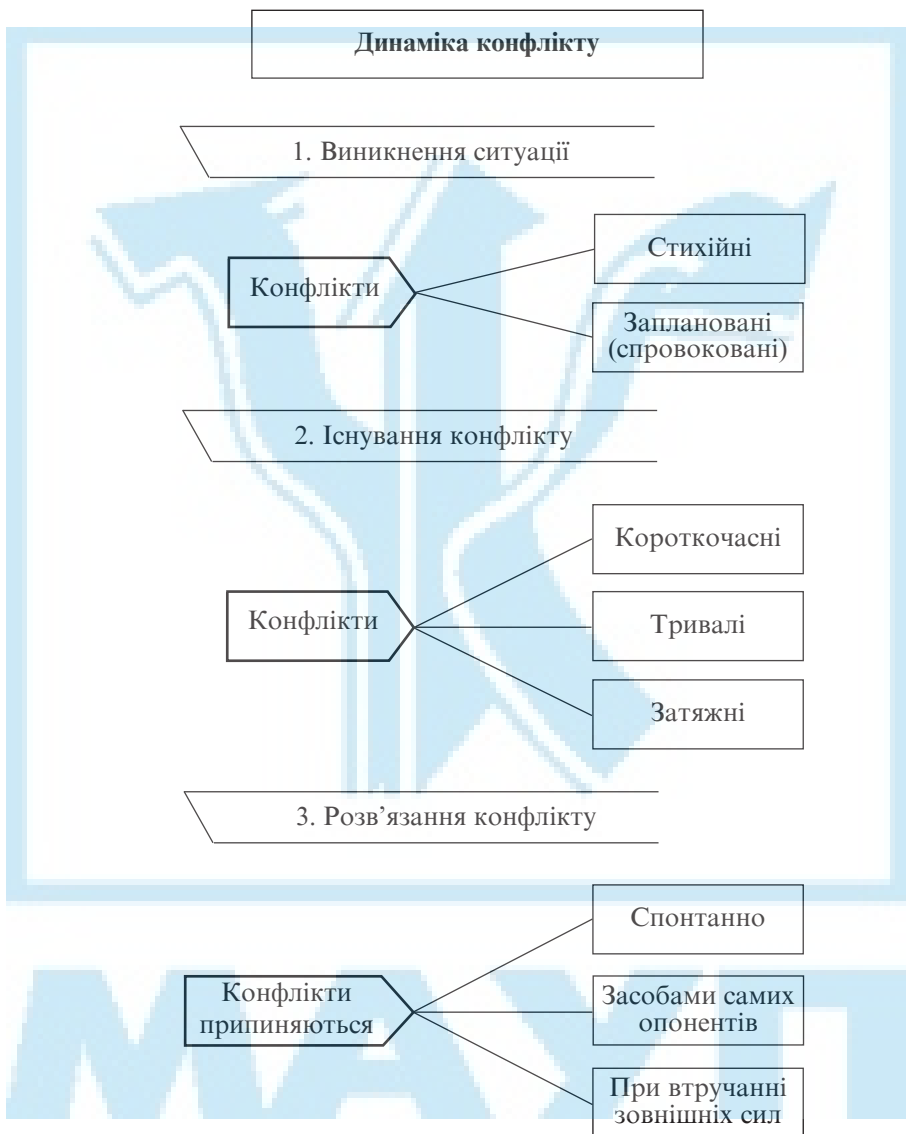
Динаміка конфлікту

1. Виникнення ситуації

Конфлікти

Стихійні

Заплановані (спровоковані)

2. Існування конфлікту

Конфлікти

Короткочасні

Тривалі

Затяжні

3. Розв'язання конфлікту

Конфлікти припиняються

Спонтанно

Засобами самих опонентів

При втручанні зовнішніх сил